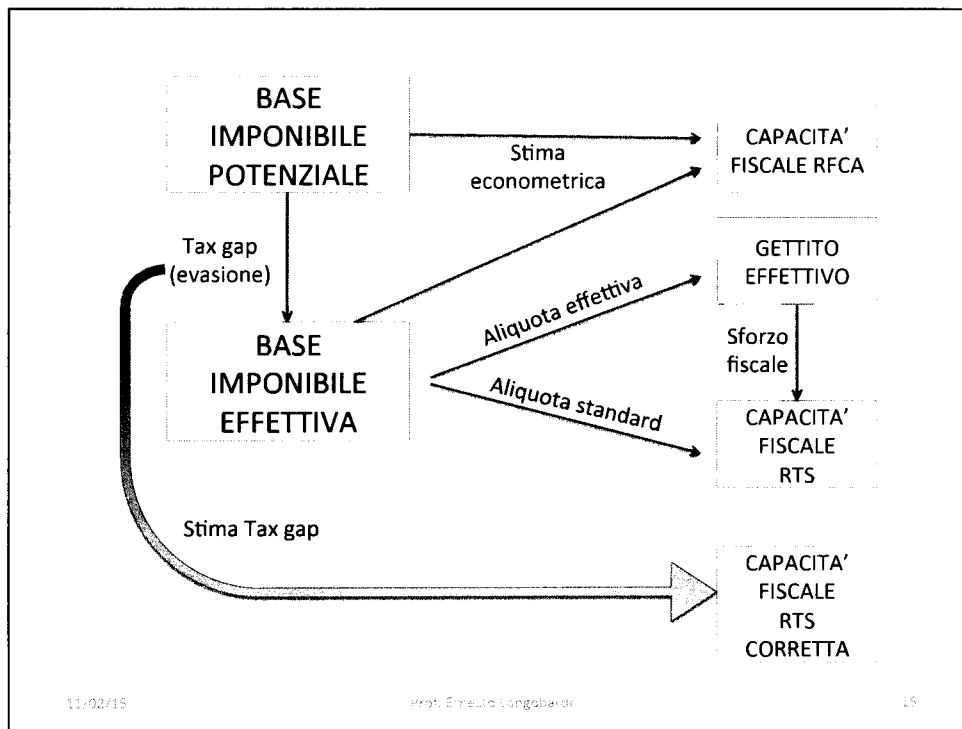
BASE IMPONIBILE POTENZIALE

Stima econometrica

CAPACITA' FISCALE RFCA

Tax gap (evasione)

GETTITO EFFETTIVO

Aliquota effettiva

BASE IMPONIBILE EFFETTIVA

Sforzo fiscale

Aliquota standard

CAPACITA' FISCALE RTS

Stima Tax gap

CAPACITA' FISCALE RTS CORRETTA

11/02/15

Prof. Ernesto Longobardi

15